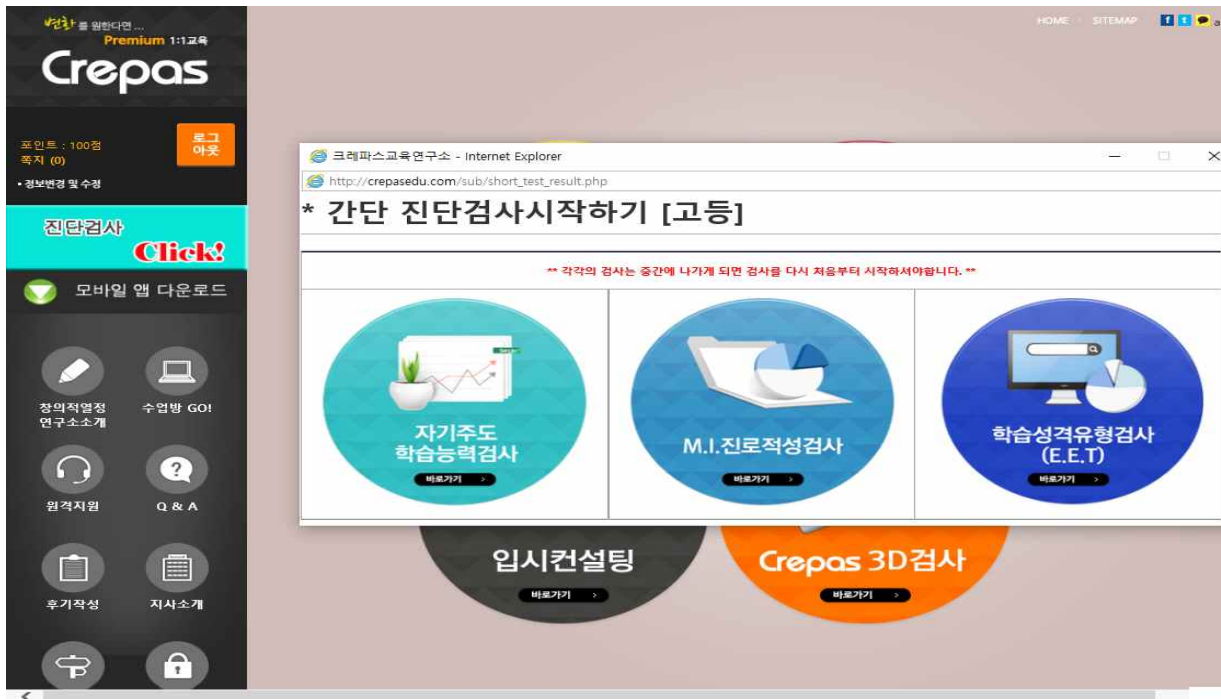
변화를 원한다면...
Premium 1:1교육
Crepas

포인트 : 100점
쪽지 (0)
로그아웃
• 정보변경 및 수정

진단검사
Click!

모바일 앱 다운로드

창의적열정 연구소소개
수업방 GO!
원격지원
Q & A
후기작성
지사소개

HOME SITEMAP

크레파스교육연구소 - Internet Explorer
http://crepasedu.com/sub/short_test_result.php

* 간단 진단검사시작하기 [고등]

** 각각의 검사는 중간에 나가게 되면 검사를 다시 처음부터 시작하셔야합니다. **

자기주도 학습능력검사
바로가기 >

M.I.진로적성검사
바로가기 >

학습성격유형검사 (E.E.T)
바로가기 >

입시컨설팅
바로가기 >

Crepas 3D검사
바로가기 >